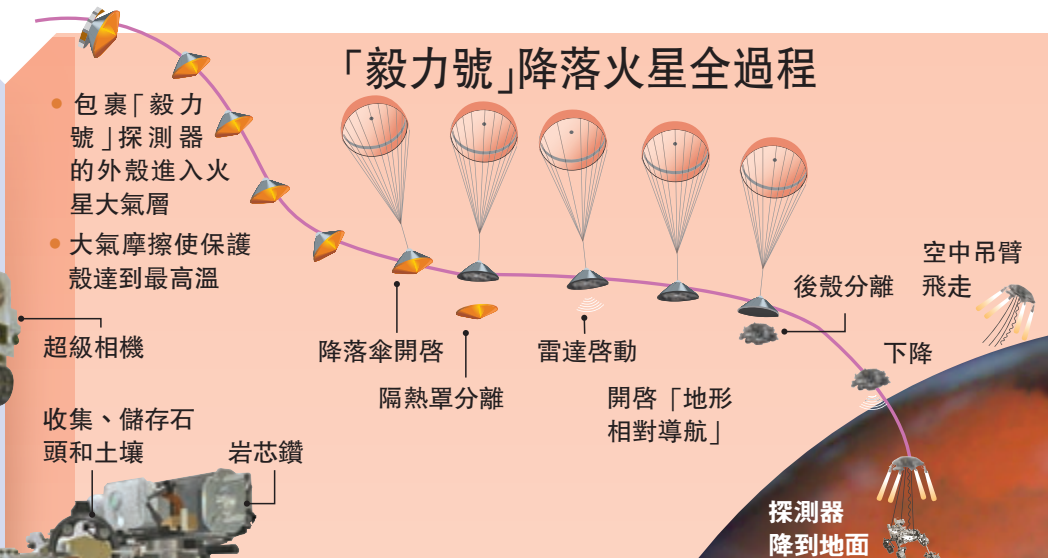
「毅力號」降落火星全過程

● 包裹「毅力號」探測器的外殼進入火星大氣層

● 大氣摩擦使保護殼達到最高溫

超級相機

收集、儲存石頭和土壤

岩芯鑽

降落傘開啓

隔熱罩分離

雷達啓動

開啓「地形相對導航」

後殼分離

空中吊臂飛走

下降

探測器降到地面